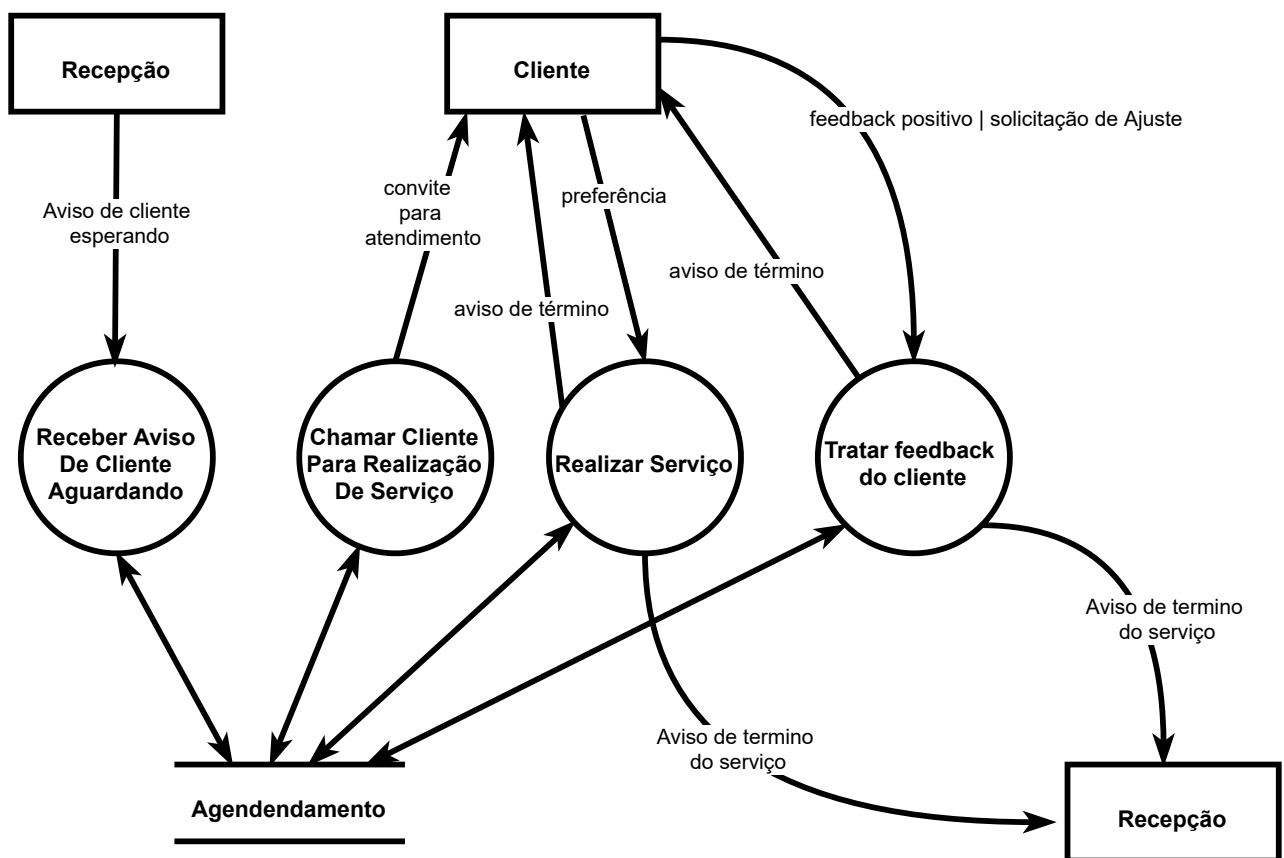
Recepção

Cliente

feedback positivo | solicitação de Ajuste

Aviso de cliente esperando

convite para atendimento

preferência

aviso de término

aviso de término

Receber Aviso De Cliente Aguardando

Chamar Cliente Para Realização De Serviço

Realizar Serviço

Tratar feedback do cliente

Aviso de termino do serviço

Aviso de termino do serviço

Agendendamento

Recepção